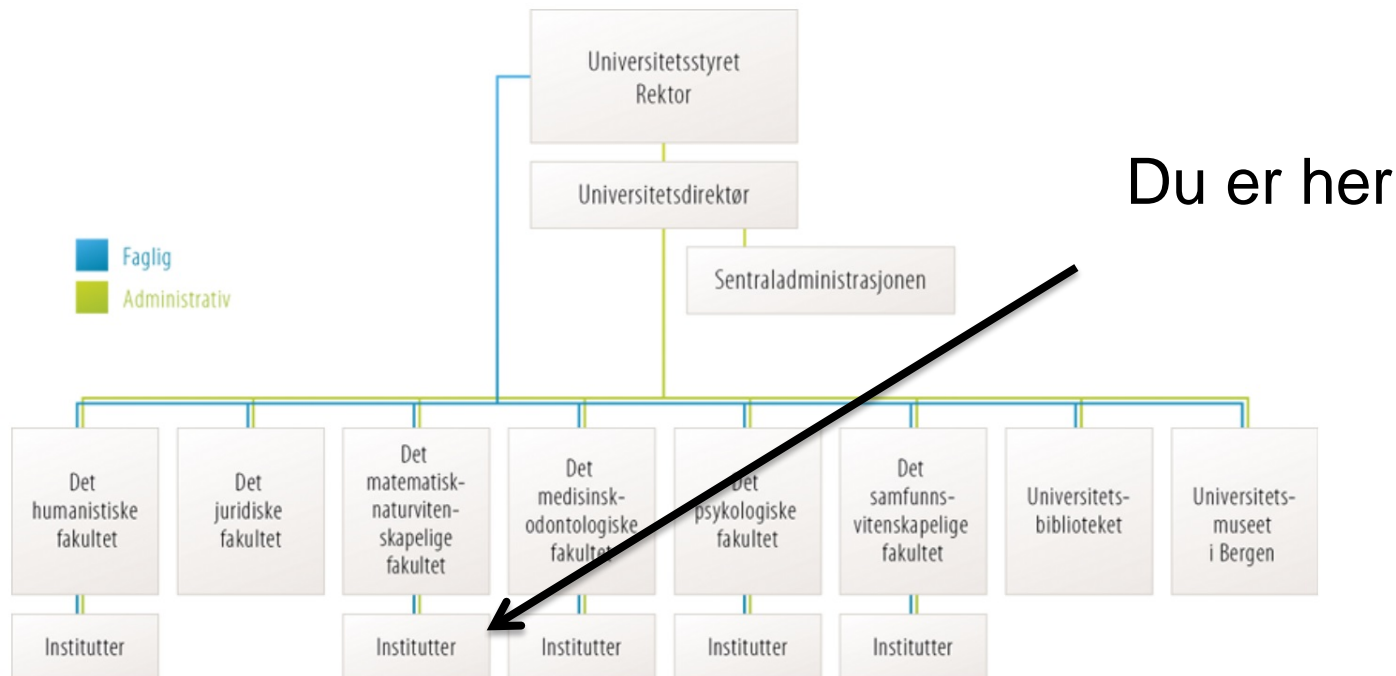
Universitetsstyret
Rektor

Universitetsdirektør

Sentraladministrasjonen

Du er her

Faglig
Administrativ

Det humanistiske fakultet

Det juridiske fakultet

Det matematisk-naturvitenskapelige fakultet

Det medisinsk-odontologiske fakultet

Det psykologiske fakultet

Det samfunnsvitenskapelige fakultet

Universitetsbiblioteket

Universitetsmuseet i Bergen

Institutter

Institutter

Institutter

Institutter

Institutter